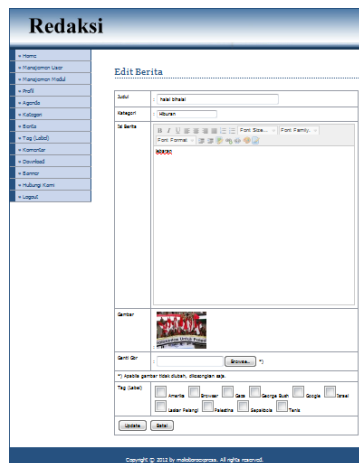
Redaksi

» Home
» Manajemen User
» Manajemen Modul
» Profil
» Agenda
» Kategori
» Berita
» Tag (Label)
» Komentar
» Download
» Banner
» Hubungi Kami
» Logout

Edit Berita

| Judul | : halal bihalal |
|---|---|
| Kategori | : Hiburan |
| Isi Berita | : Font Size... Font Family... Font Format... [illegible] |
| Gambar | : |
| Ganti Gbr | : Browse... *) |
| *) Apabila gambar tidak diubah, dikosongkan saja. | |
| Tag (Label) | : Amerika Browser Gaza George Bush Google Israel Laskar Pelangi Palestina Sepakbola Tenis |
| Update Batal | |

Copyright © 2012 by mukalisrosxpress. All rights reserved.